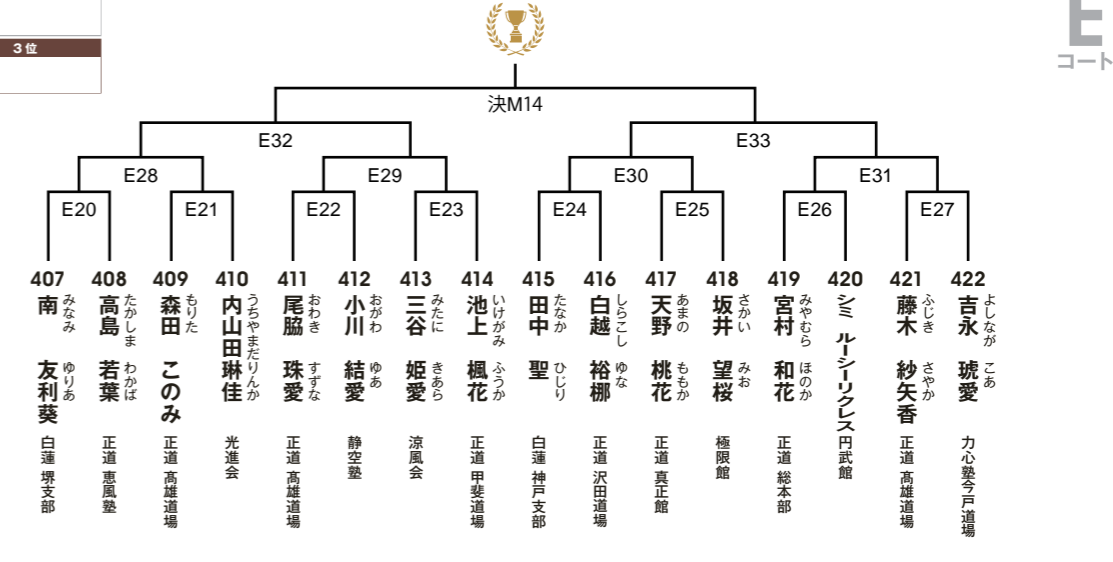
3位

E
コート

決M14

E32
E33

E28
E29
E30
E31

E20
E21
E22
E23
E24
E25
E26
E27

407 南 みなみ 友利葵 ゆりあ 白蓮 堺支部

408 高島 たかしま 若葉 わかば 正道 恵風塾

409 森田 もりた このみ 正道 髙雄道場

410 内山田琳佳 うちやまだりんか 光進会

411 尾脇 おわき 珠愛 すずな 正道 髙雄道場

412 小川 おがわ 結愛 ゆあ 静空塾

413 三谷 みたに 姫愛 きあら 涼風会

414 池上 いけがみ 楓花 ふうか 正道 甲斐道場

415 田中 たなか 聖 ひじり 白蓮 神戸支部

416 白越 しらこし 裕棚 ゆな 正道 沢田道場

417 天野 あまの 桃花 ももか 正道 真正館

418 坂井 さかい 望桜 みお 極限館

419 宮村 みやむら 和花 ほのか 正道 総本部

420 シミ ルーシーリクレス 円武館

421 藤木 ふじき 紗矢香 さやか 正道 髙雄道場

422 吉永 よしなが 琥愛 こあ 力心塾今戸道場